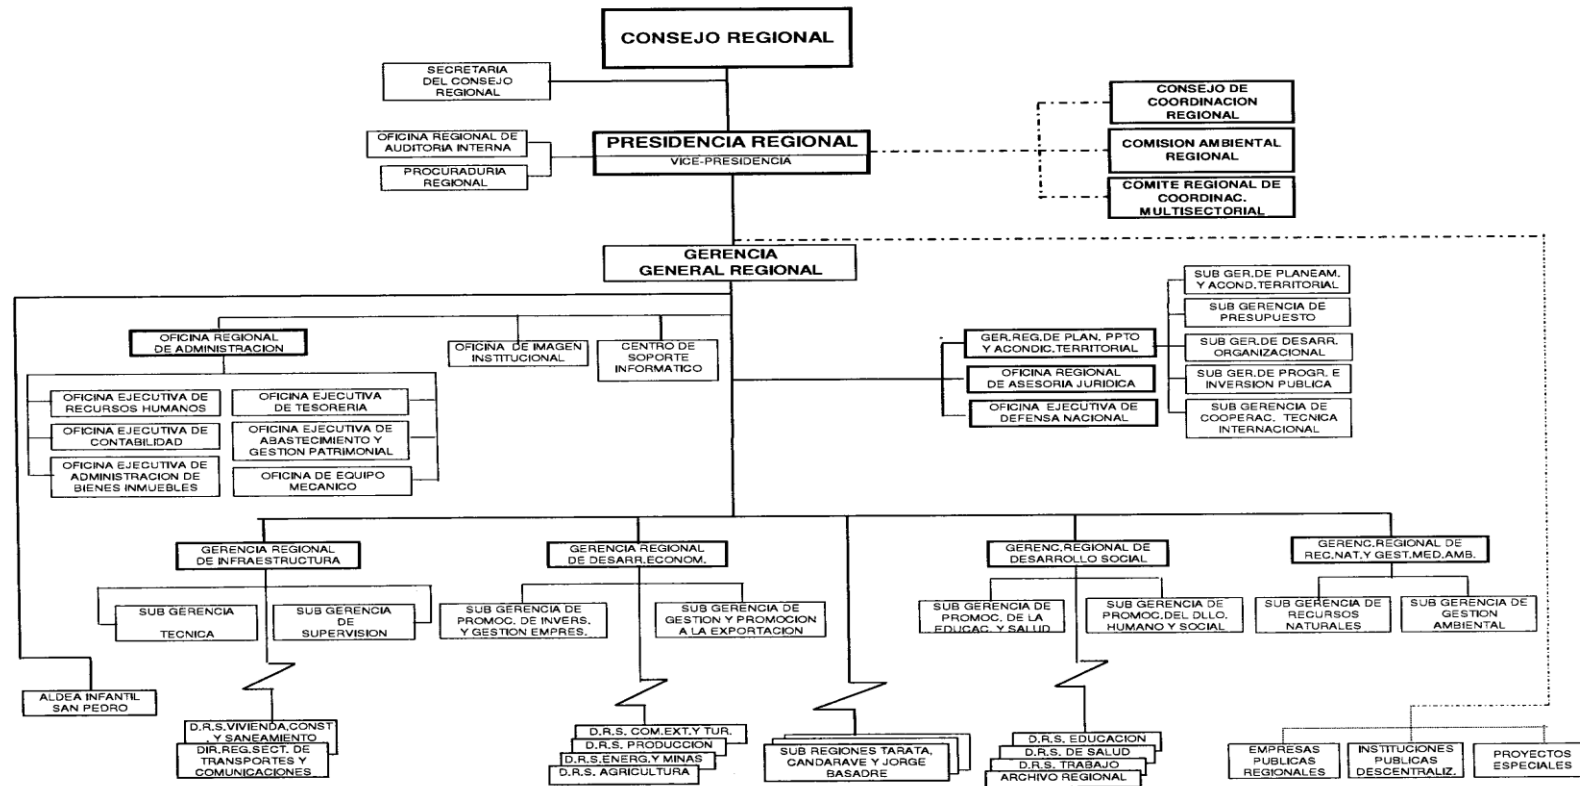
CONSEJO REGIONAL

SECRETARIA DEL CONSEJO REGIONAL

CONSEJO DE COORDINACION REGIONAL

OFICINA REGIONAL DE AUDITORIA INTERNA

PRESIDENCIA REGIONAL
VICE-PRESIDENCIA

COMISION AMBIENTAL REGIONAL

PROCURADURIA REGIONAL

COMITE REGIONAL DE COORDINAC. MULTISECTORIAL

GERENCIA GENERAL REGIONAL

SUB GER.DE PLANEAM. Y ACOND.TERRITORIAL

SUB GERENCIA DE PRESUPUESTO

OFICINA REGIONAL DE ADMINISTRACION

OFICINA DE IMAGEN INSTITUCIONAL

CENTRO DE SOPORTE INFORMATICO

GER.REG.DE PLAN. PPTO Y ACONDIC.TERRITORIAL

SUB GER.DE DESARR. ORGANIZACIONAL

OFICINA REGIONAL DE ASESORIA JURIDICA

SUB GER.DE PROGR. E INVERSION PUBLICA

OFICINA EJECUTIVA DE RECURSOS HUMANOS

OFICINA EJECUTIVA DE TESORERIA

OFICINA EJECUTIVA DE DEFENSA NACIONAL

SUB GERENCIA DE COOPERAC. TECNICA INTERNACIONAL

OFICINA EJECUTIVA DE CONTABILIDAD

OFICINA EJECUTIVA DE ABASTECIMIENTO Y GESTION PATRIMONIAL

OFICINA EJECUTIVA DE ADMINISTRACION DE BIENES INMUEBLES

OFICINA DE EQUIPO MECANICO

GERENCIA REGIONAL DE INFRAESTRUCTURA

GERENCIA REGIONAL DE DESARR.ECONOM.

GERENC.REGIONAL DE DESARROLLO SOCIAL

GERENC.REGIONAL DE REC.NAT.Y GEST.MED.AMB.

SUB GERENCIA TECNICA

SUB GERENCIA DE SUPERVISION

SUB GERENCIA DE PROMOC. DE INVERS. Y GESTION EMPRES.

SUB GERENCIA DE GESTION Y PROMOCION A LA EXPORTACION

SUB GERENCIA DE PROMOC. DE LA EDUCAC. Y SALUD

SUB GERENCIA DE PROMOC.DEL DLLO. HUMANO Y SOCIAL

SUB GERENCIA DE RECURSOS NATURALES

SUB GERENCIA DE GESTION AMBIENTAL

ALDEA INFANTIL SAN PEDRO

D.R.S.VIVIENDA,CONST Y SANEAMIENTO

DIR.REG.SECT. DE TRANSPORTES Y COMUNICACIONES

D.R.S. COM.EXT.Y TUR.
D.R.S. PRODUCCION
D.R.S.ENERG.Y MINAS
D.R.S. AGRICULTURA

SUB REGIONES TARATA, CANDARAVE Y JORGE BASADRE

D.R.S. EDUCACION
D.R.S. DE SALUD
D.R.S. TRABAJO
ARCHIVO REGIONAL

EMPRESAS PUBLICAS REGIONALES

INSTITUCIONES PUBLICAS DESCENTRALIZ.

PROYECTOS ESPECIALES